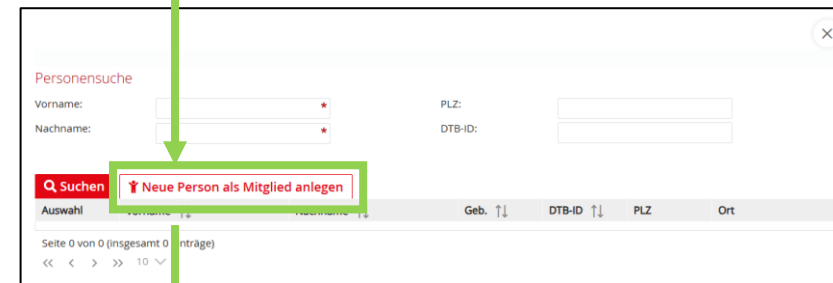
Personensuche

Vorname: *

Nachname: *

PLZ:

DTB-ID:

Suchen

Neue Person als Mitglied anlegen

| Auswahl | Vorname | Nachname | Geb. | DTB-ID | PLZ | Ort |
|---|---|---|---|---|---|---|

Seite 0 von 0 (insgesamt 0 Einträge)

« ‹ › » 10